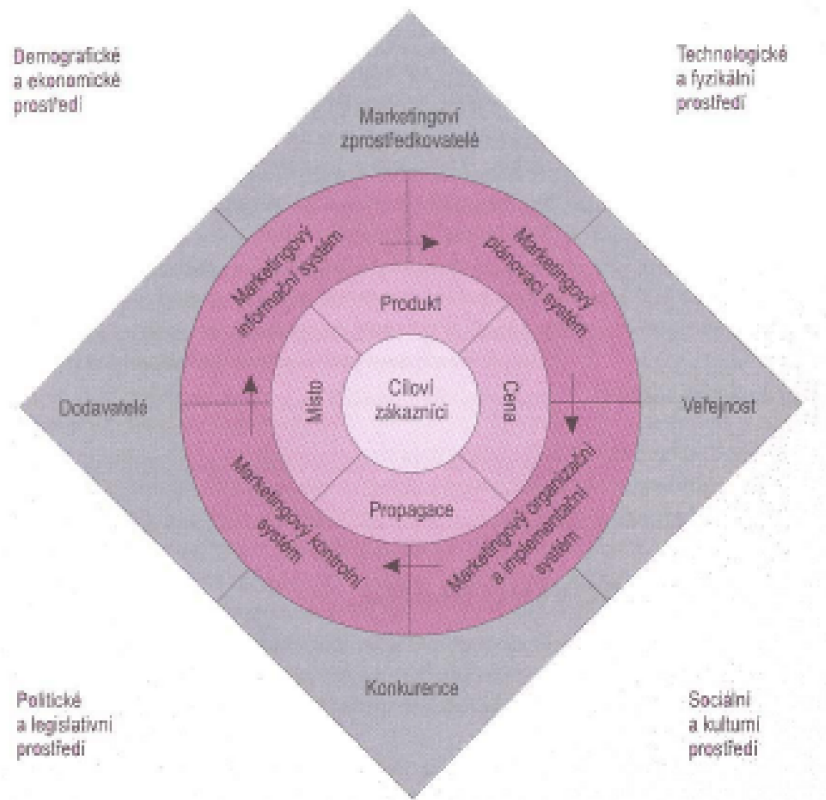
Demografické a ekonomické prostředí

Technologické a fyzikální prostředí

Marketingoví zprostředkovatelé

Marketingový informační systém

Marketingový plánovací systém

Produkt

Dodavatelé

Místo

Cíloví zákazníci

Cena

Veřejnost

Propagace

Marketingový kontrolní systém

Marketingový organizační a implementační systém

Politické a legislativní prostředí

Konkurence

Sociální a kulturní prostředí